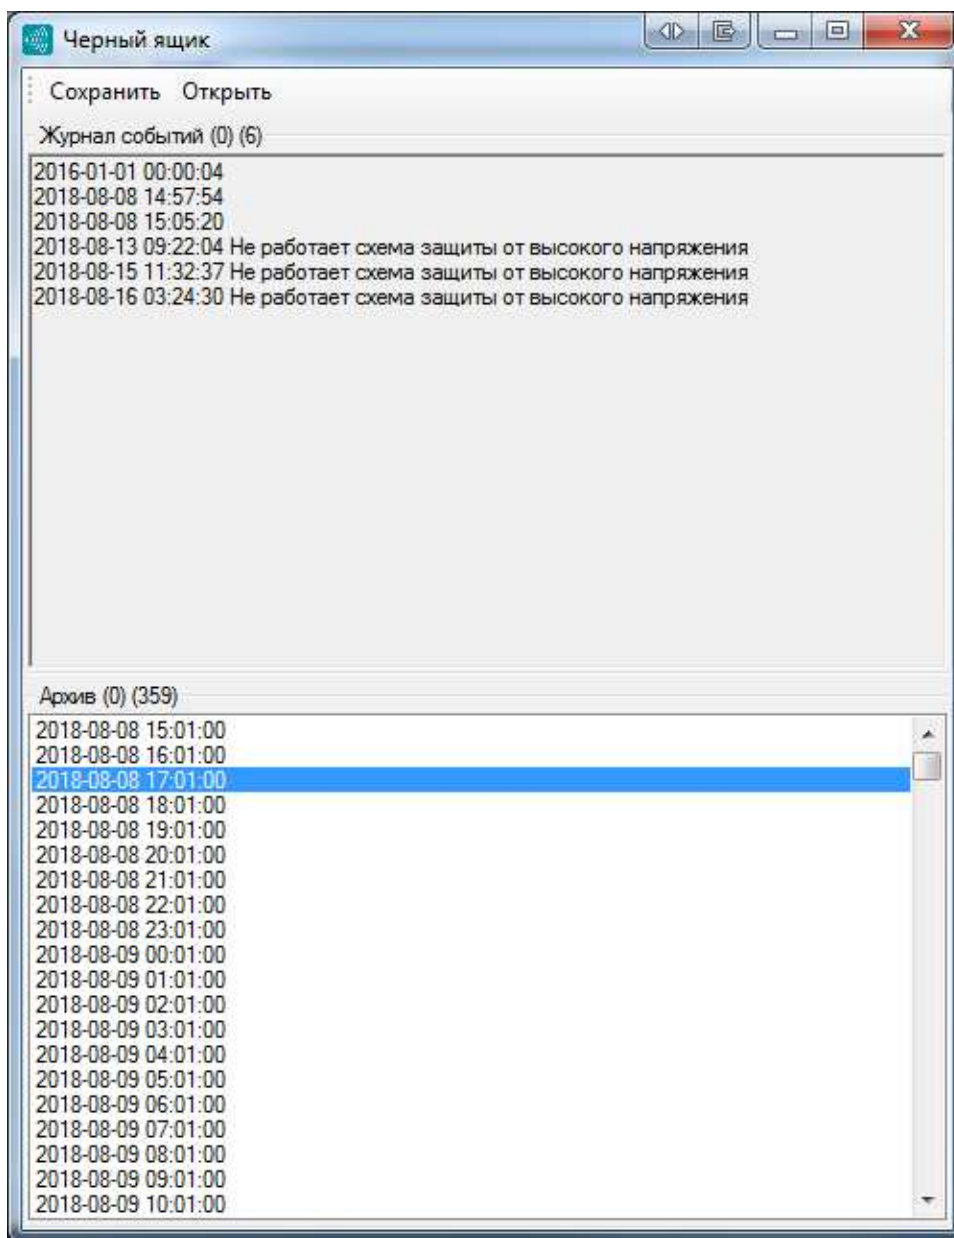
Черный ящик

Сохранить Открыть

Журнал событий (0) (6)

2016-01-01 00:00:04
2018-08-08 14:57:54
2018-08-08 15:05:20
2018-08-13 09:22:04 Не работает схема защиты от высокого напряжения
2018-08-15 11:32:37 Не работает схема защиты от высокого напряжения
2018-08-16 03:24:30 Не работает схема защиты от высокого напряжения

Архив (0) (359)

2018-08-08 15:01:00
2018-08-08 16:01:00
2018-08-08 17:01:00
2018-08-08 18:01:00
2018-08-08 19:01:00
2018-08-08 20:01:00
2018-08-08 21:01:00
2018-08-08 22:01:00
2018-08-08 23:01:00
2018-08-09 00:01:00
2018-08-09 01:01:00
2018-08-09 02:01:00
2018-08-09 03:01:00
2018-08-09 04:01:00
2018-08-09 05:01:00
2018-08-09 06:01:00
2018-08-09 07:01:00
2018-08-09 08:01:00
2018-08-09 09:01:00
2018-08-09 10:01:00